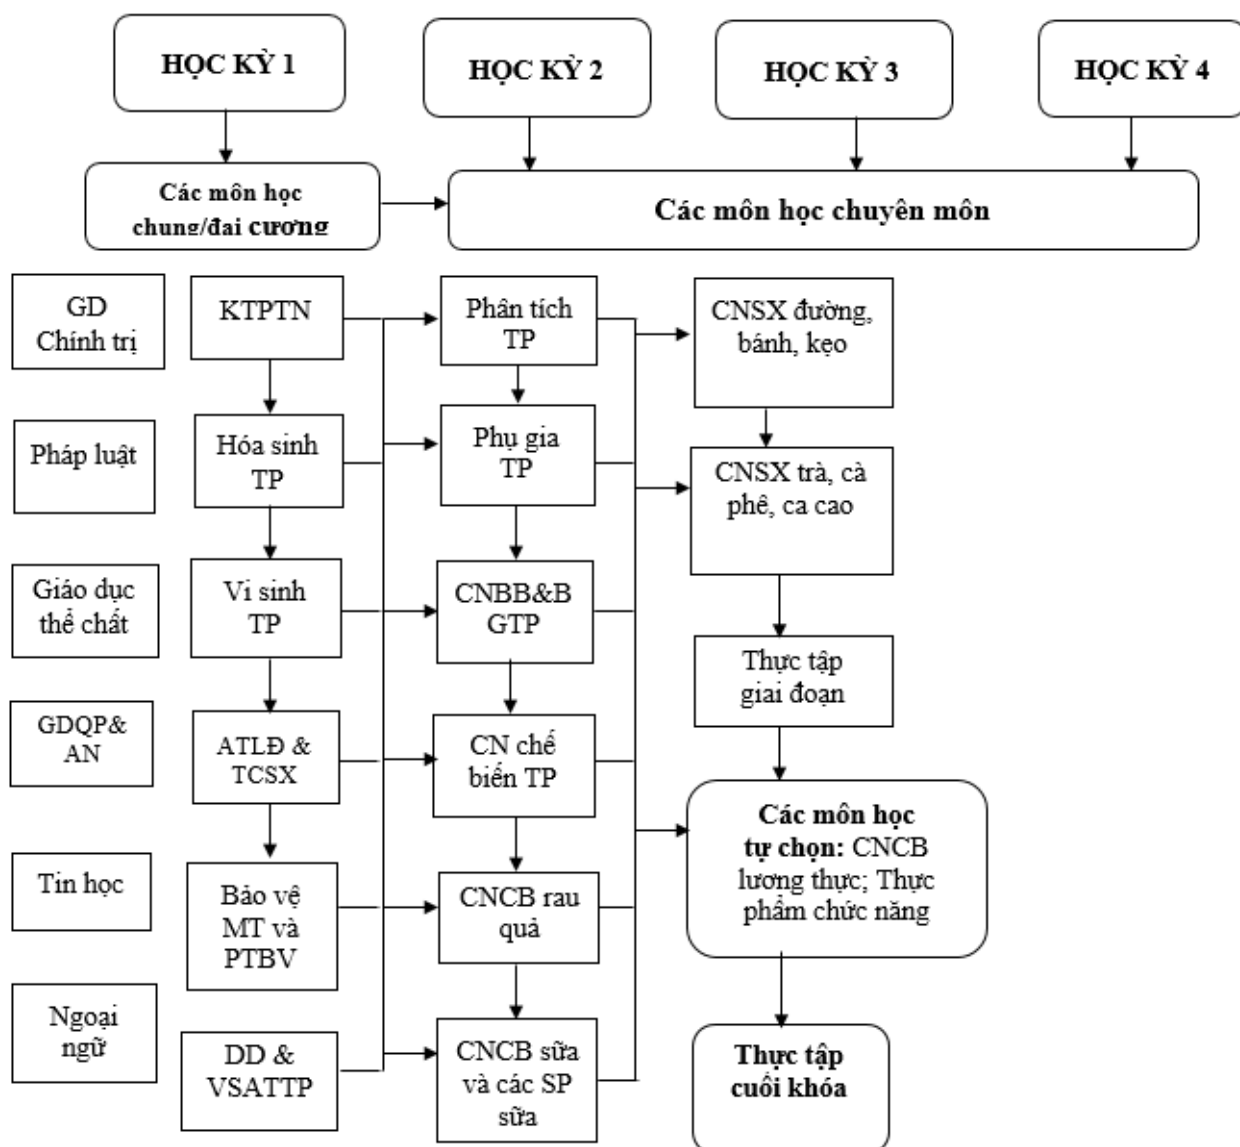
HỌC KỲ 1

HỌC KỲ 2

HỌC KỲ 3

HỌC KỲ 4

Các môn học chung/đại cương

Các môn học chuyên môn

GD Chính trị

Pháp luật

Giáo dục thể chất

GDQP& AN

Tin học

Ngoại ngữ

KTPTN

Hóa sinh TP

Vi sinh TP

ATLĐ & TCSX

Bảo vệ MT và PTBV

DD & VSATTP

Phân tích TP

Phụ gia TP

CNBB&B GTP

CN chế biến TP

CNCB rau quả

CNCB sữa và các SP sữa

CNSX đường, bánh, kẹo

CNSX trà, cà phê, ca cao

Thực tập giai đoạn

Các môn học tự chọn: CNCB lương thực; Thực phẩm chức năng

Thực tập cuối khóa